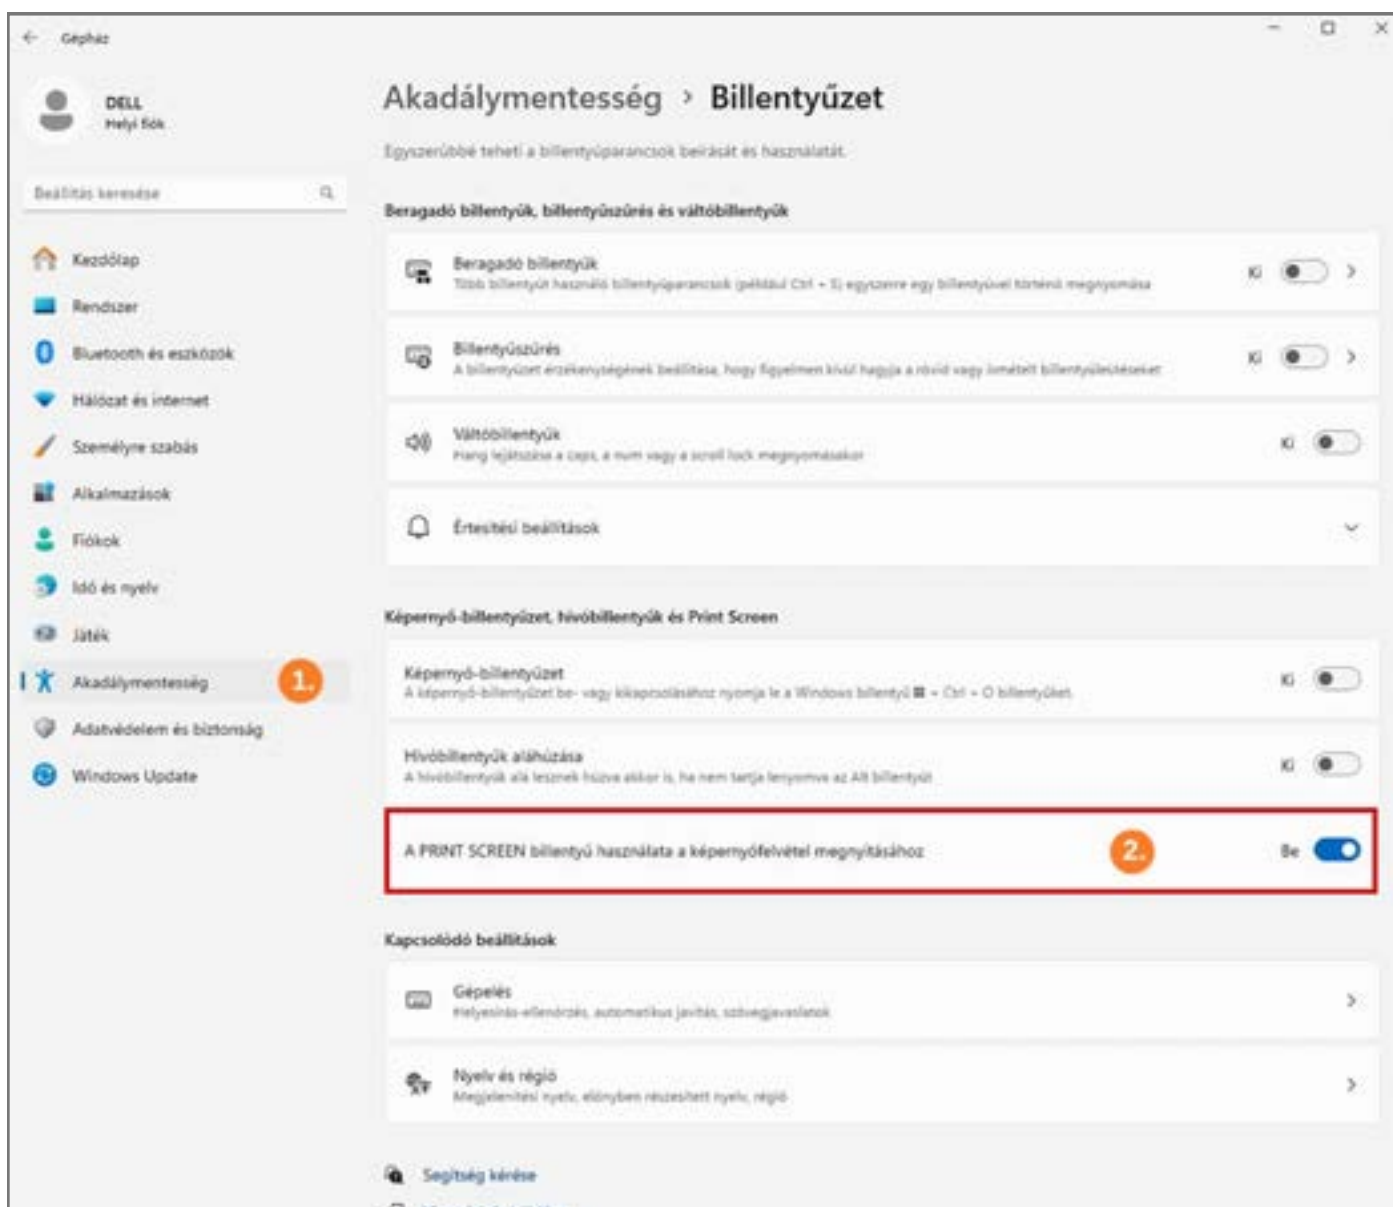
Gépház

DELL
Helyi fiók

Beállítás keresése

Kezdőlap
Rendszer
Bluetooth és eszközök
Hálózat és internet
Személyre szabás
Alkalmazások
Fiókok
Idő és nyelv
Játék
Akadálymentesség
1.
Adatvédelem és biztonság
Windows Update

Akadálymentesség > Billentyűzet

Egyszerűbbé teheti a billentyűparancsok beírását és használatát.

Beragadó billentyűk, billentyűszűrés és váltóbillentyűk

Beragadó billentyűk
Több billentyűt használó billentyűparancsok (például Ctrl + S) egyszerre egy billentyűvel történő megnyomása
Ki

Billentyűszűrés
A billentyűzet érzékenységének beállítása, hogy figyelmen kívül hagyja a rövid vagy ismételt billentyűleütéseket
Ki

Váltóbillentyűk
Hang lejátszása a caps, a num vagy a scroll lock megnyomásakor
Ki

Értesítési beállítások

Képernyő-billentyűzet, hívóbillentyűk és Print Screen

Képernyő-billentyűzet
A képernyő-billentyűzet be- vagy kikapcsolásához nyomja le a Windows billentyű + Ctrl + O billentyűket.
Ki

Hívóbillentyűk aláhúzása
A hívóbillentyűk alá lesznek húzva akkor is, ha nem tartja lenyomva az Alt billentyűt
Ki

A PRINT SCREEN billentyű használata a képernyőfelvétel megnyitásához
2.
Be

Kapcsolódó beállítások

Gépelés
Helyesírás-ellenőrzés, automatikus javítás, szövegjavaslatok

Nyelv és régió
Megjelenítési nyelv, előnyben részesített nyelv, régió

Segítség kérése
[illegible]